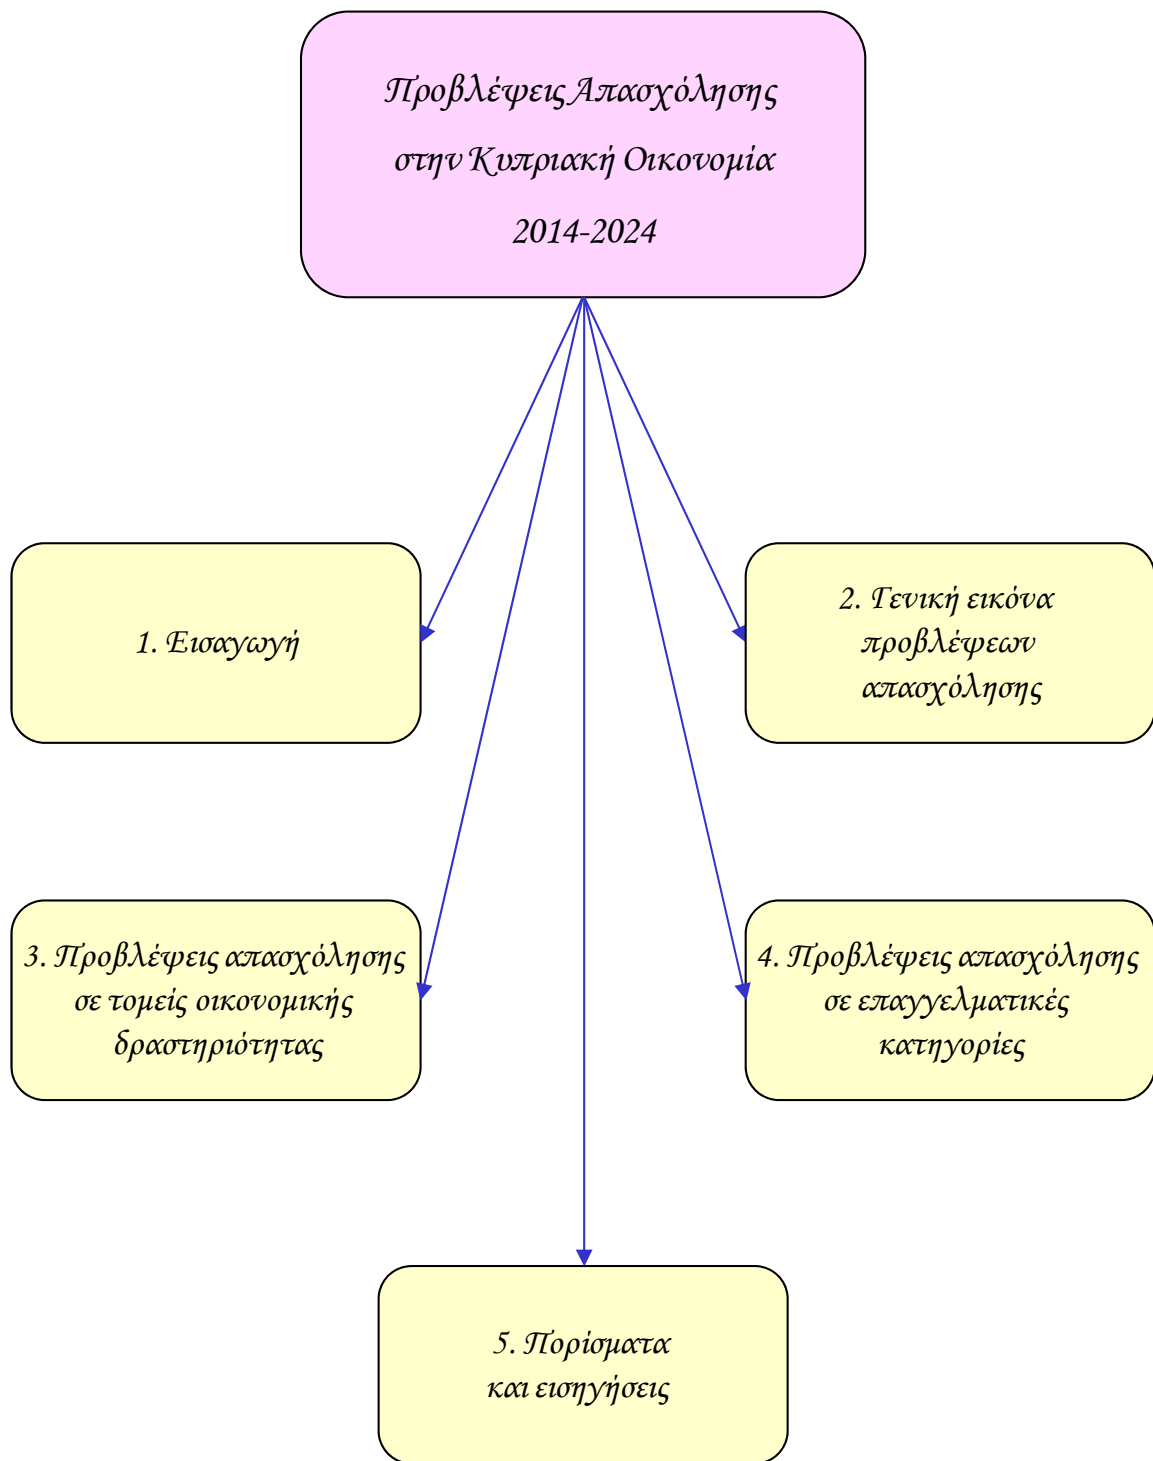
Προβλέψεις Απασχόλησης

στην Κυπριακή Οικονομία

2014-2024

1. Εισαγωγή

2. Γενική εικόνα προβλέψεων απασχόλησης

3. Προβλέψεις απασχόλησης σε τομείς οικονομικής δραστηριότητας

4. Προβλέψεις απασχόλησης σε επαγγελματικές κατηγορίες

5. Πορίσματα και εισηγήσεις